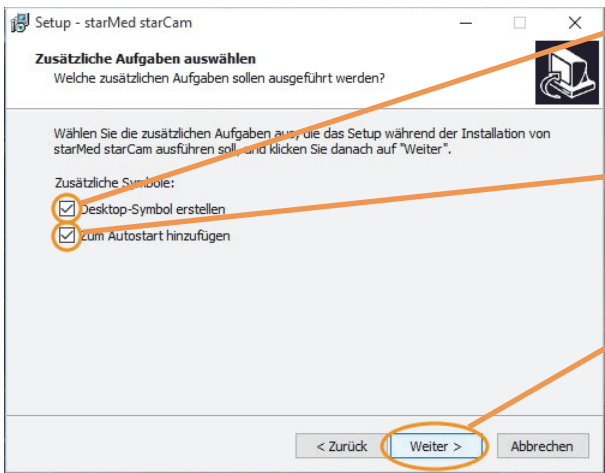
Setup - starMed starCam

Zusätzliche Aufgaben auswählen
Welche zusätzlichen Aufgaben sollen ausgeführt werden?

Wählen Sie die zusätzlichen Aufgaben aus, die das Setup während der Installation von starMed starCam ausführen soll, und klicken Sie danach auf "Weiter".

Zusätzliche Symbole:

Desktop-Symbol erstellen

zum Autostart hinzufügen

< Zurück
Weiter >
Abbrechen